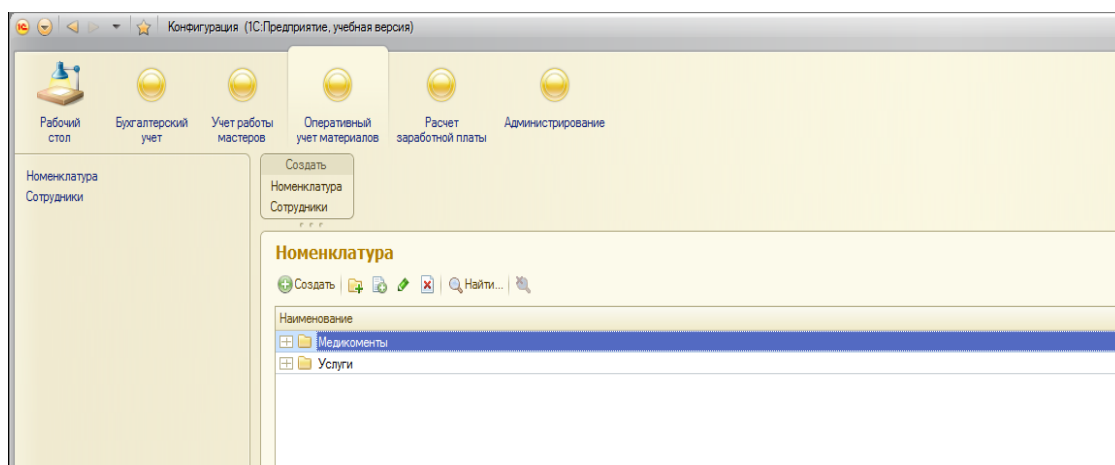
Конфигурация (1С:Предприятие, учебная версия)

Рабочий стол
Бухгалтерский учет
Учет работы мастеров
Оперативный учет материалов
Расчет заработной платы
Администрирование

Номенклатура
Сотрудники

Создать
Номенклатура
Сотрудники

Номенклатура

Создать
Найти...

Наименование
Медикоменты
Услуги